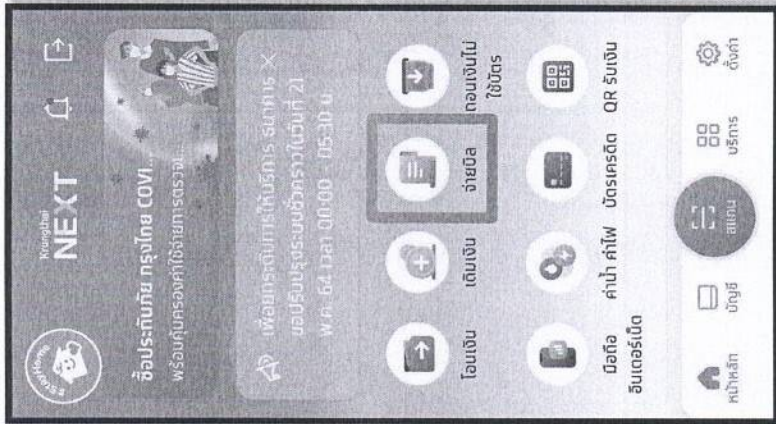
Krungthai
NEXT

ซื้อประกันภัย กรุงไทย COVI...
พร้อมคุ้มครองค่าใช้จ่ายการตรวจ...

เพื่อยกระดับการให้บริการ ธนาคาร ขอปรับปรุงระบบชั่วคราว(ในวันที่ 21 พ.ค. 64 เวลา 00:00 - 05:30 น.

โอนเงิน
เติมเงิน
จ่ายบิล
ถอนเงินไม่ใช้บัตร
มือถือ อินเตอร์เน็ต
ค่าน้ำ ค่าไฟ
บัตรเครดิต
QR รับเงิน

หน้าหลัก
บัญชี
สแกน
บริการ
ตั้งค่า